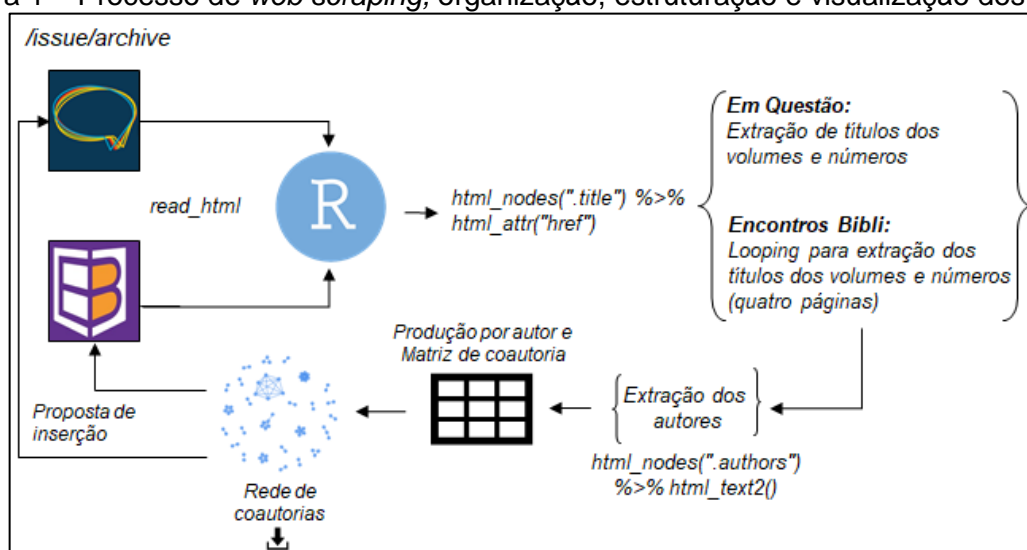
a 1 – Processo de *web scraping*, organização, estruturação e visualização dos

/issue/archive

read_html

R

html_nodes(".title") %>% html_attr("href")

**Em Questão:** Extração de títulos dos volumes e números

**Encontros Bibli:** Looping para extração dos títulos dos volumes e números (quatro páginas)

Produção por autor e Matriz de coautoria

Extração dos autores

html_nodes(".authors") %>% html_text2()

Proposta de inserção

Rede de coautorias